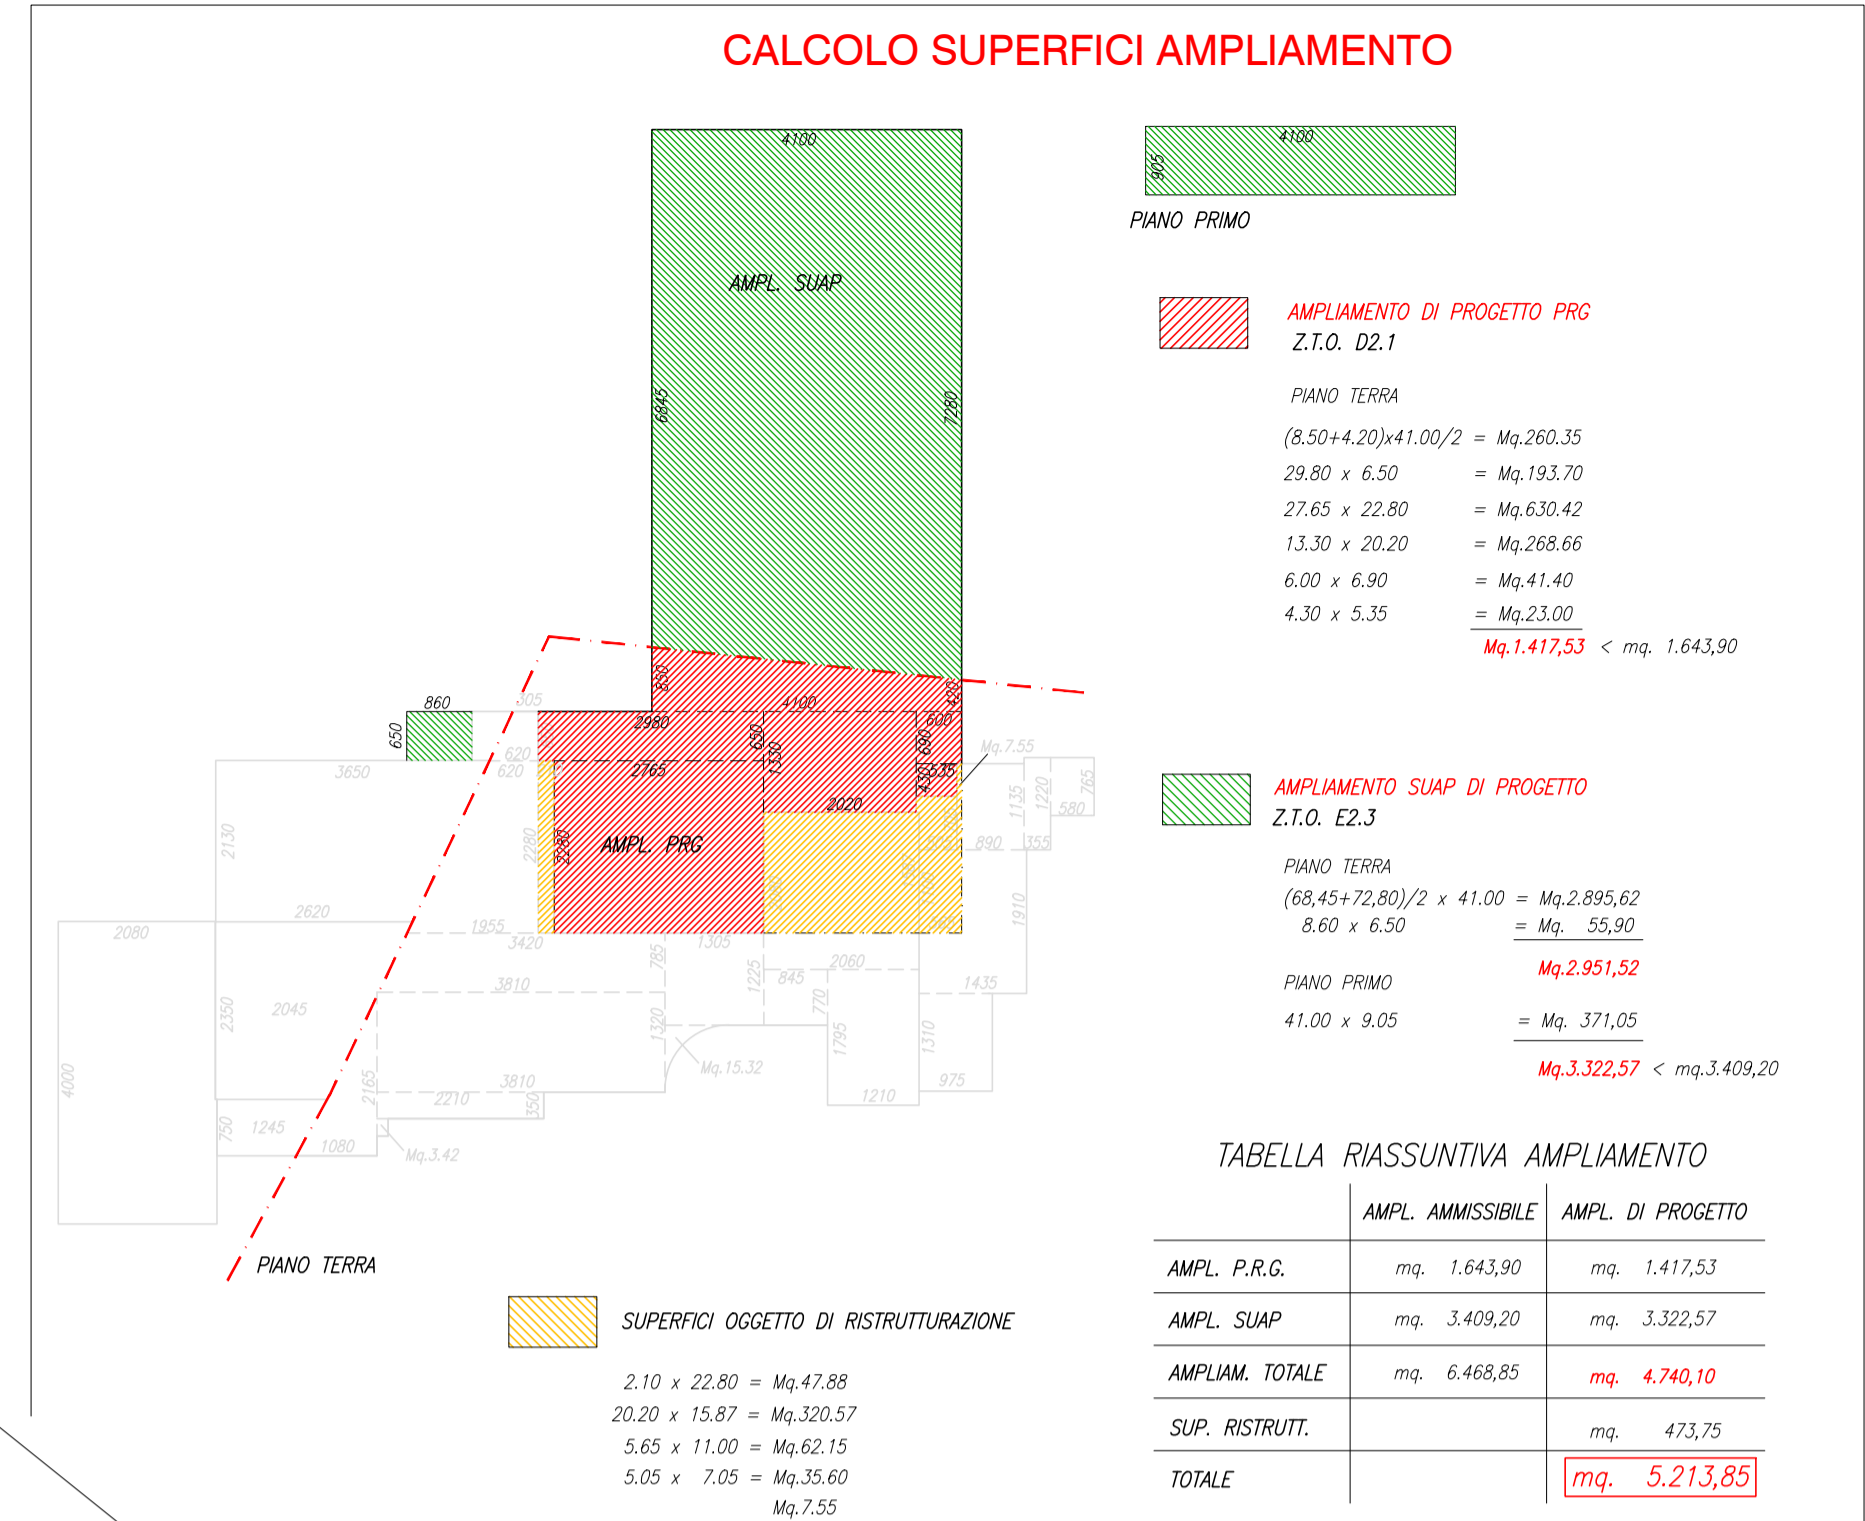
CALCOLO SUPERFICI AMPLIAMENTO

4100
AMPL. SUAP
6845
7280
850
4100
435
860
650
305
2980
650
600
620
620
2765
1330
690
430
535
Mq.7.55
3650
2020
1135
1220
765
580
2280
2280
AMPL. PRG
890
355
2130
2620
1955
3420
1305
1910
2080
785
1225
845
2060
1435
3810
770
2350
2045
1320
1795
1310
Mq.15.32
4000
2165
3810
2210
350
975
1210
750
1245
1080
Mq.3.42
PIANO TERRA

4100
905
PIANO PRIMO

AMPLIAMENTO DI PROGETTO PRG
Z.T.O. D2.1

PIANO TERRA
(8.50+4.20)x41.00/2 = Mq.260.35
29.80 x 6.50 = Mq.193.70
27.65 x 22.80 = Mq.630.42
13.30 x 20.20 = Mq.268.66
6.00 x 6.90 = Mq.41.40
4.30 x 5.35 = Mq.23.00
Mq.1.417,53 < mq. 1.643,90

AMPLIAMENTO SUAP DI PROGETTO
Z.T.O. E2.3

PIANO TERRA
(68,45+72,80)/2 x 41.00 = Mq.2.895,62
8.60 x 6.50 = Mq. 55,90
Mq.2.951,52

PIANO PRIMO
41.00 x 9.05 = Mq. 371,05
Mq.3.322,57 < mq.3.409,20

SUPERFICI OGGETTO DI RISTRUTTURAZIONE

2.10 x 22.80 = Mq.47.88
20.20 x 15.87 = Mq.320.57
5.65 x 11.00 = Mq.62.15
5.05 x 7.05 = Mq.35.60
Mq.7.55

TABELLA RIASSUNTIVA AMPLIAMENTO

| | AMPL. AMMISSIBILE | AMPL. DI PROGETTO |
|---|---|---|
| AMPL. P.R.G. | mq. 1.643,90 | mq. 1.417,53 |
| AMPL. SUAP | mq. 3.409,20 | mq. 3.322,57 |
| AMPLIAM. TOTALE | mq. 6.468,85 | mq. 4.740,10 |
| SUP. RISTRUTT. | | mq. 473,75 |
| TOTALE | | mq. 5.213,85 |